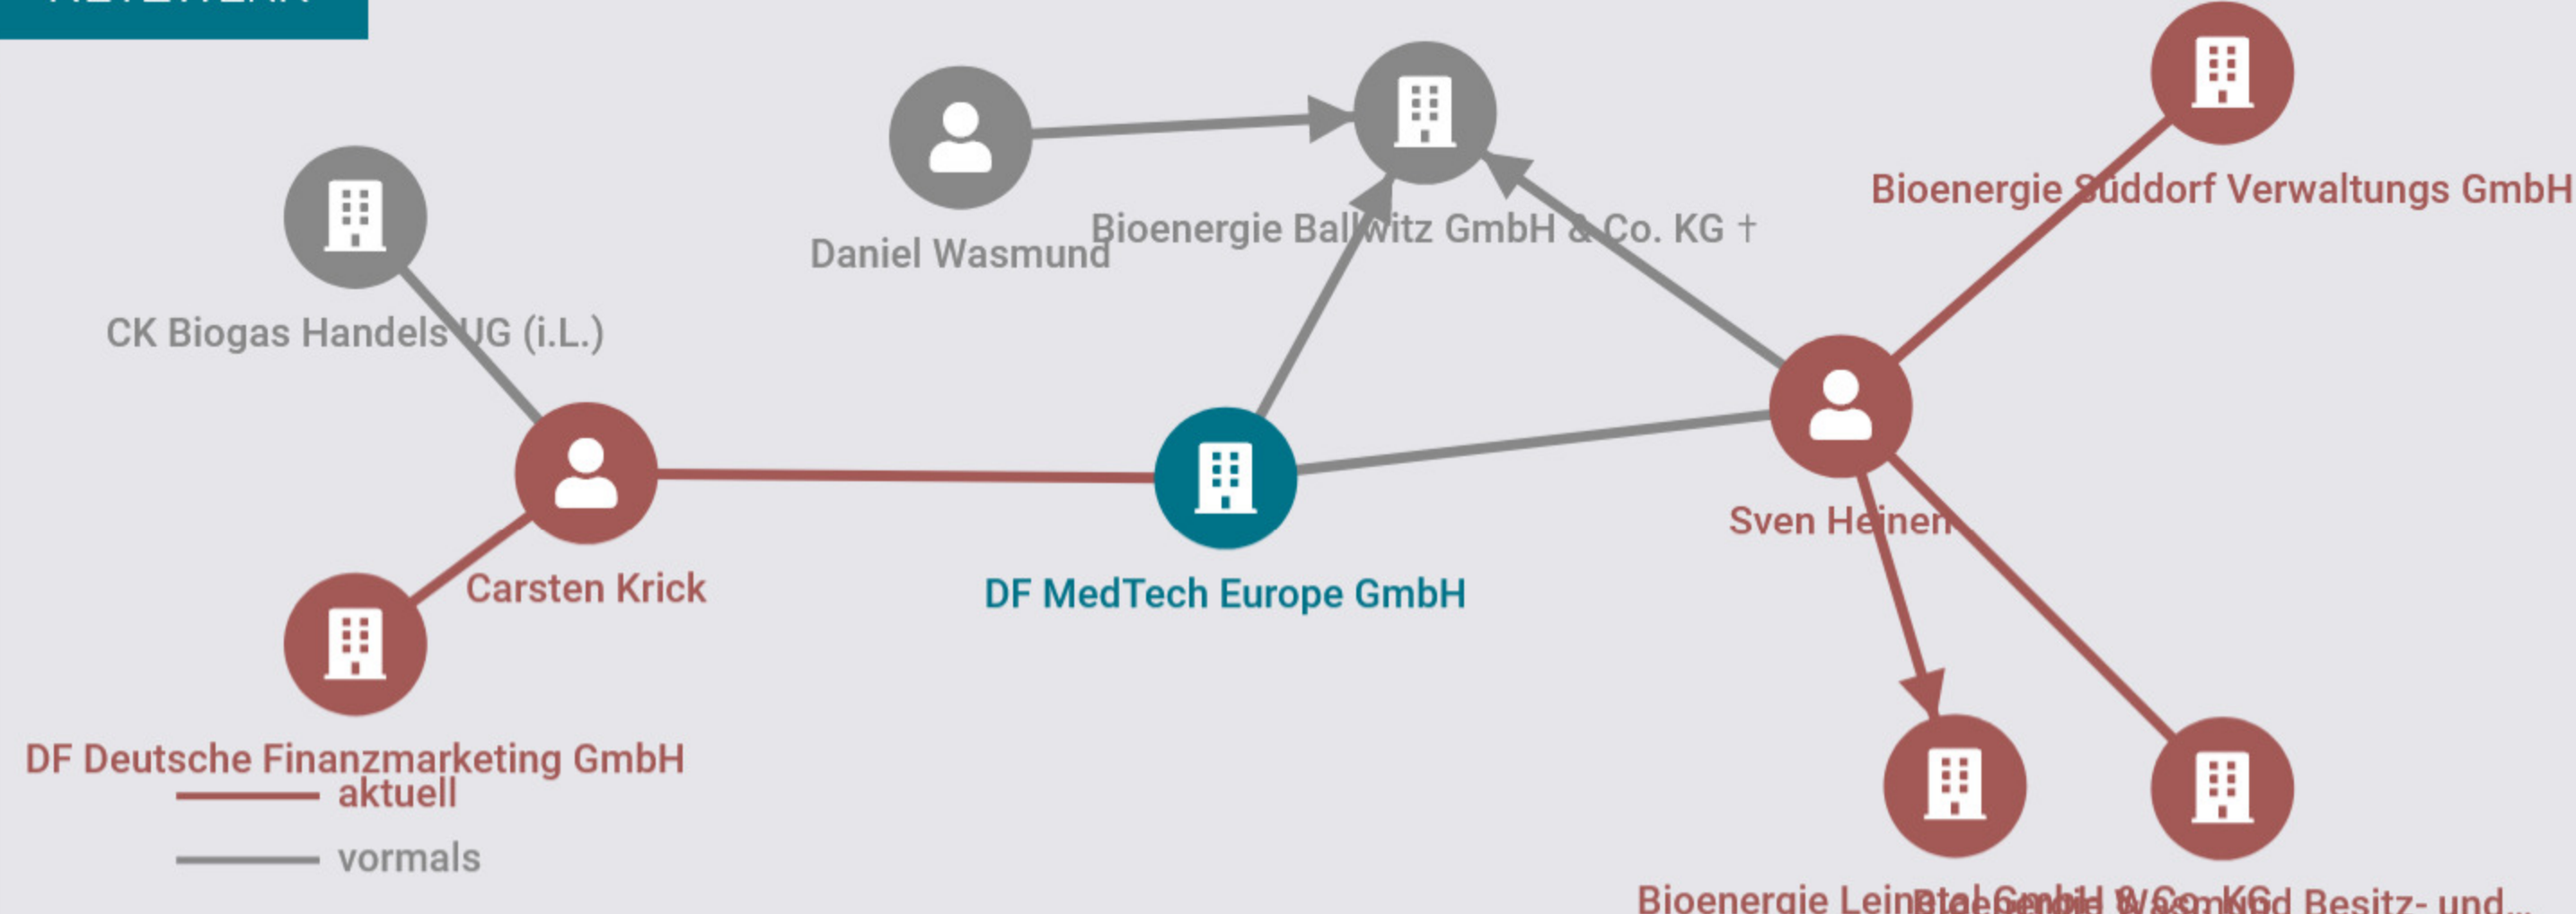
Daniel Wasmund

Bioenergie Ballwitz GmbH & Co. KG †

Bioenergie Süddorf Verwaltungs GmbH

CK Biogas Handels UG (i.L.)

Carsten Krick

DF MedTech Europe GmbH

Sven Heinen

DF Deutsche Finanzmarketing GmbH

aktuell

vormals

Bioenergie Leinetal GmbH & Co. KG

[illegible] Wasmund Besitz- und...